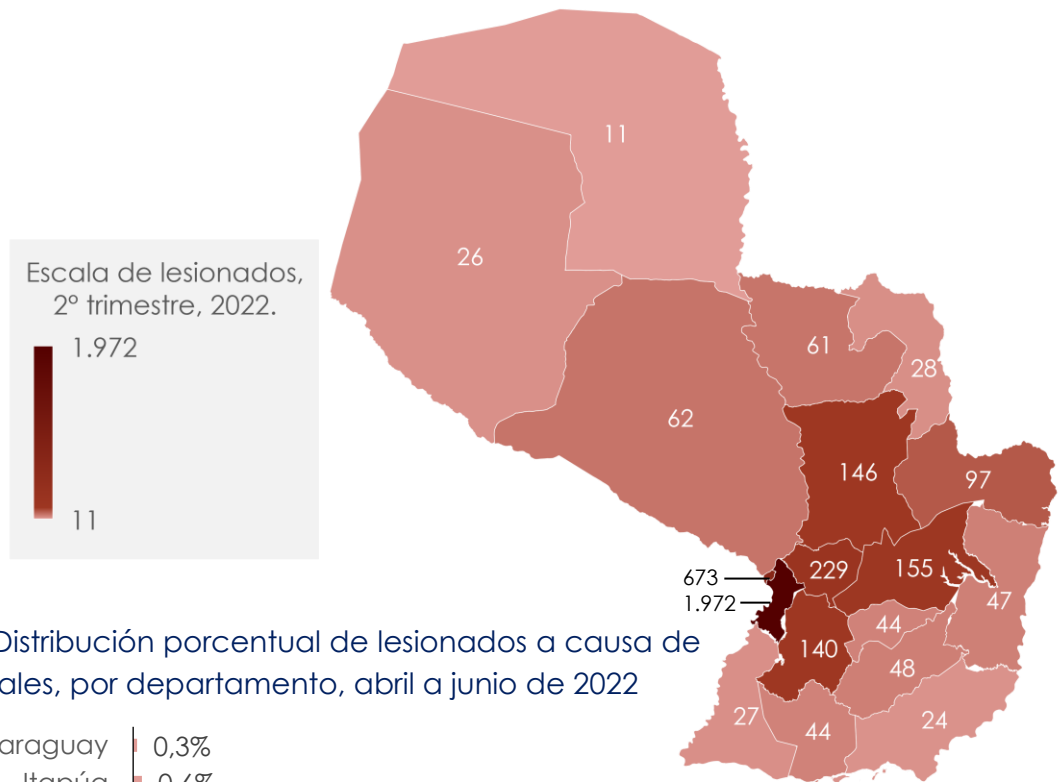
Escala de lesionados, 2° trimestre, 2022.

1.972

11

11

26

61

28

62

146

97

673

229

155

1.972

47

44

140

48

27

44

24

Distribución porcentual de lesionados a causa de ales, por departamento, abril a junio de 2022

araguay 0,3%

Itapúa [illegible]